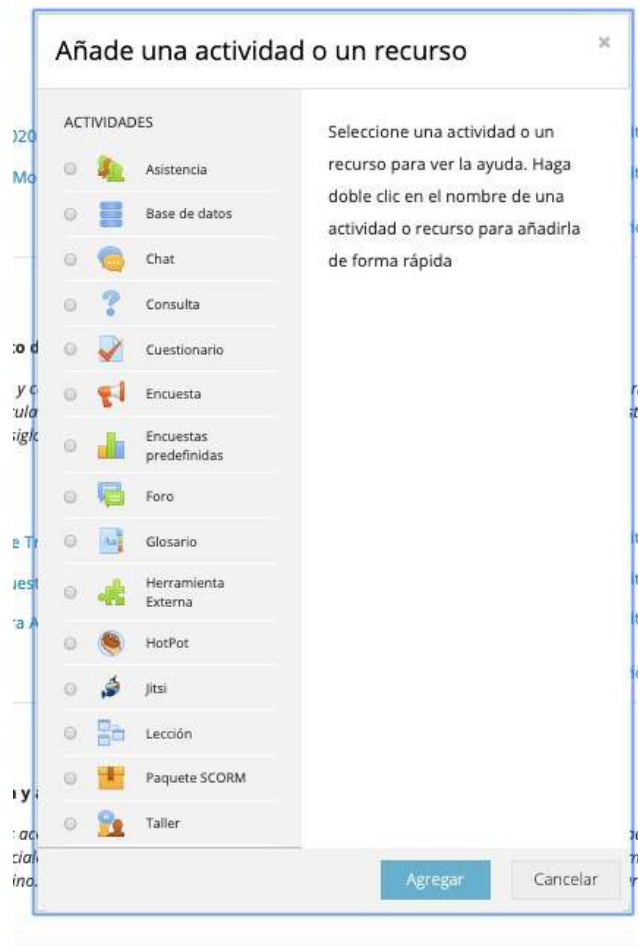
Añade una actividad o un recurso

×

ACTIVIDADES

Asistencia

Base de datos

Chat

Consulta

Cuestionario

Encuesta

Encuestas predefinidas

Foro

Glosario

Herramienta Externa

HotPot

Jitsi

Lección

Paquete SCORM

Taller

Seleccione una actividad o un recurso para ver la ayuda. Haga doble clic en el nombre de una actividad o recurso para añadirla de forma rápida

Agregar

Cancelar